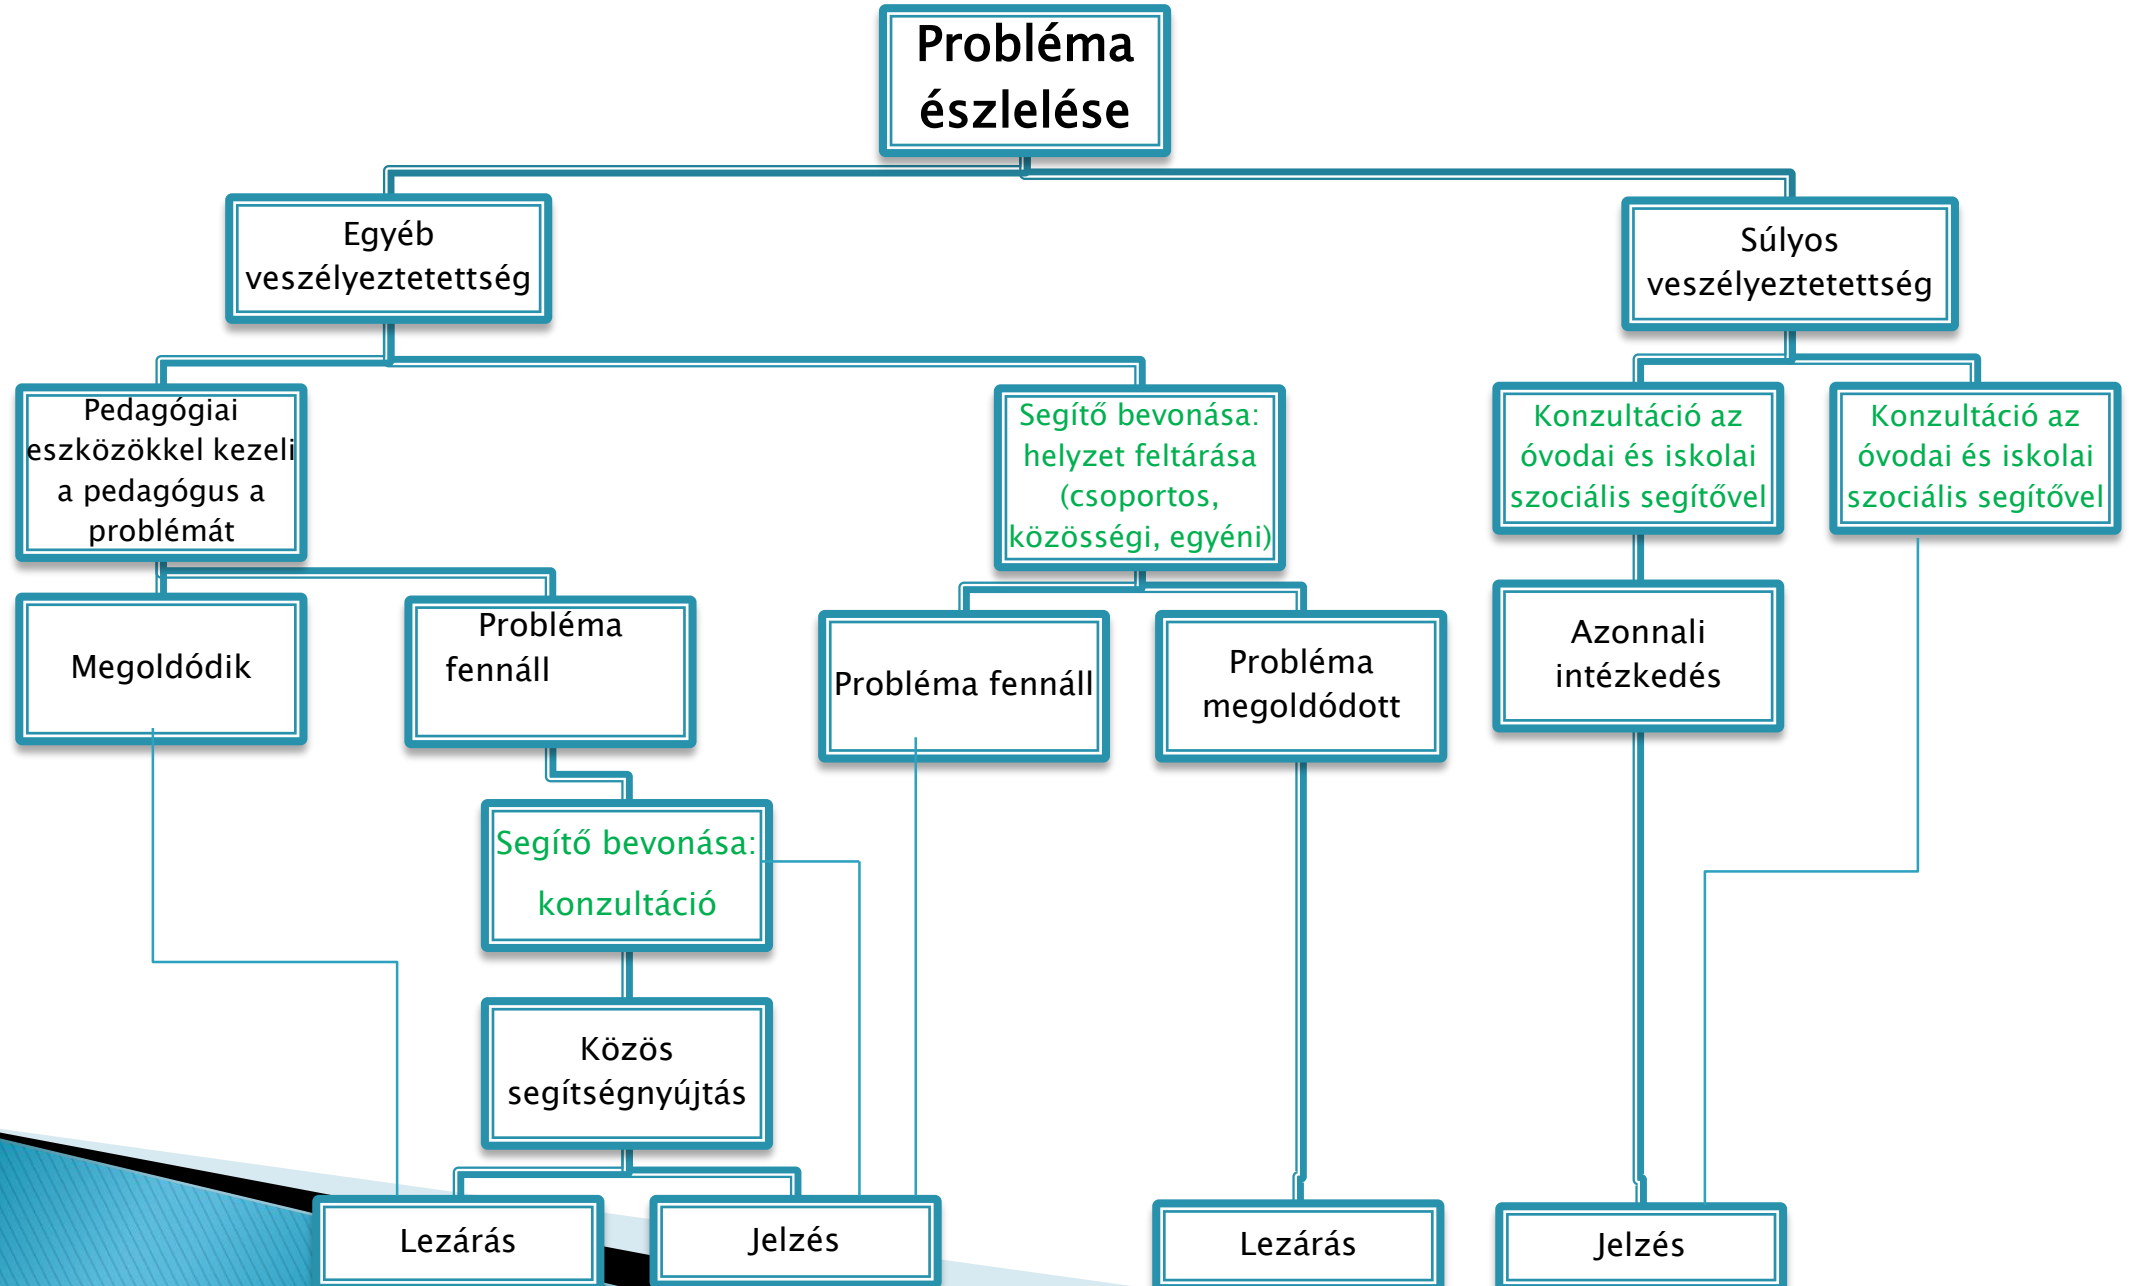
Probléma észlelése

Egyéb veszélyeztetettség

Súlyos veszélyeztetettség

Pedagógiai eszközökkel kezeli a pedagógus a problémát

Segítő bevonása: helyzet feltárása (csoportos, közösségi, egyéni)

Konzultáció az óvodai és iskolai szociális segítővel

Konzultáció az óvodai és iskolai szociális segítővel

Megoldódik

Probléma fennáll

Probléma fennáll

Probléma megoldódott

Azonnali intézkedés

Segítő bevonása: konzultáció

Közös segítségnyújtás

Lezárás

Jelzés

Lezárás

Jelzés